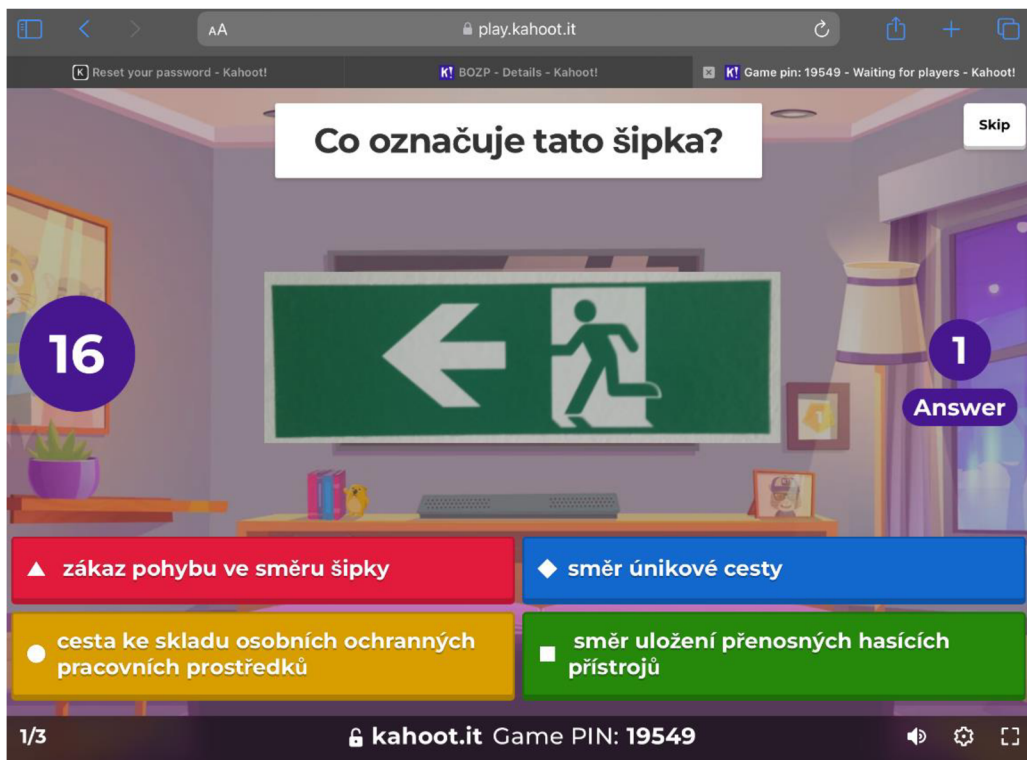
AA play.kahoot.it

Reset your password - Kahoot!

K! BOZP - Details - Kahoot!

K! Game pin: 19549 - Waiting for players - Kahoot!

Co označuje tato šipka?

Skip

16

1
Answer

▲ zákaz pohybu ve směru šipky

◆ směr únikové cesty

● cesta ke skladu osobních ochranných pracovních prostředků

■ směr uložení přenosných hasících přístrojů

1/3

kahoot.it Game PIN: 19549